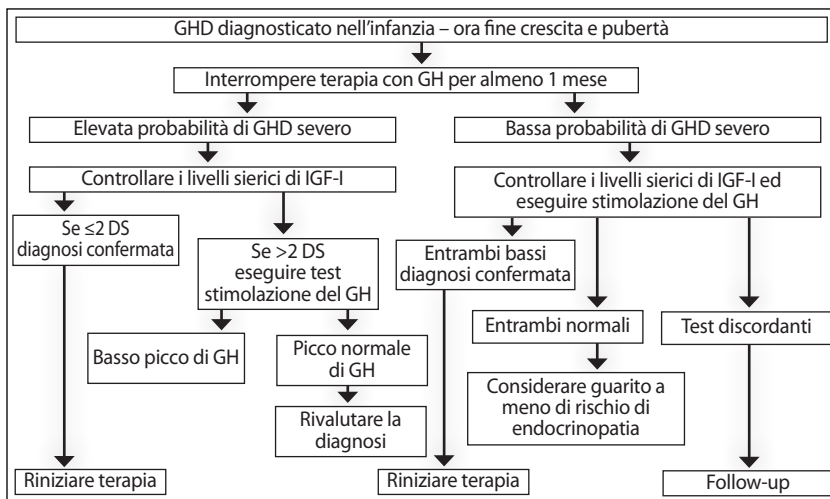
GHD diagnosticato nell'infanzia – ora fine crescita e pubertà

Interrompere terapia con GH per almeno 1 mese

Elevata probabilità di GHD severo

Bassa probabilità di GHD severo

Controllare i livelli sierici di IGF-I

Controllare i livelli sierici di IGF-I ed eseguire stimolazione del GH

Se $\leq 2$ DS diagnosi confermata

Se $>2$ DS eseguire test stimolazione del GH

Entrambi bassi diagnosi confermata

Entrambi normali

Test discordanti

Basso picco di GH

Picco normale di GH

Considerare guarito a meno di rischio di endocrinopatia

Rivalutare la diagnosi

Riniziare terapia

Riniziare terapia

Follow-up